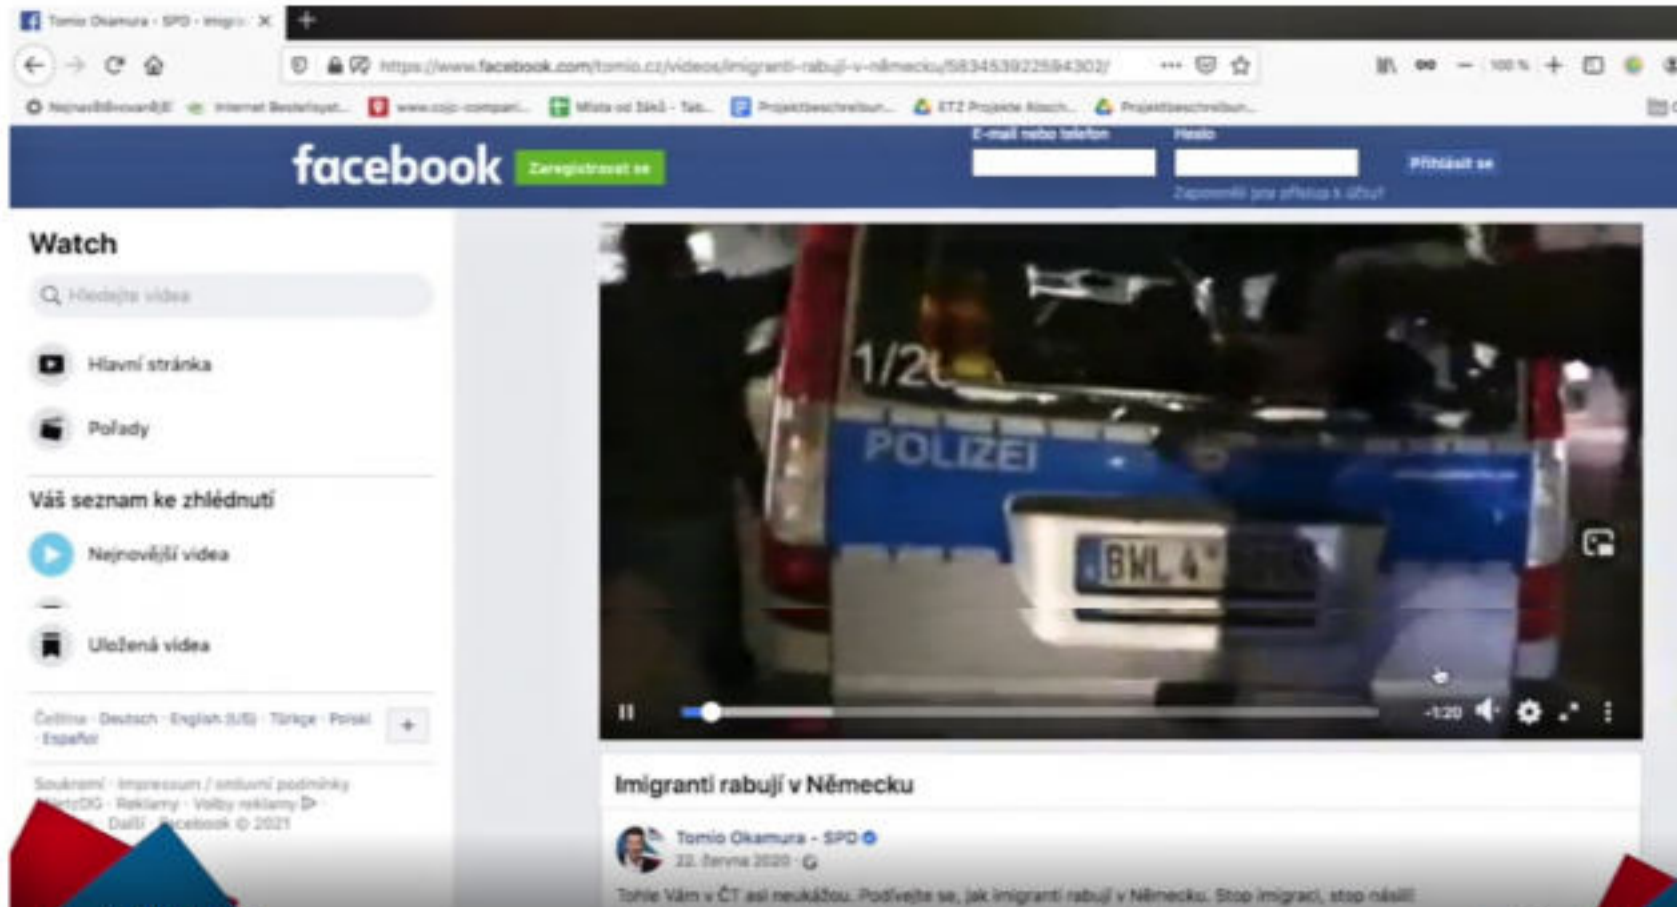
Tomio Okamura - SPD - Imigr... ×

https://www.facebook.com/tomio.cz/videos/imigranti-rabuji-v-nemecku/583453922594302/

100 %

Nejnavštěvovanější · Internet Bestellsyst... · www.cojo-compani... · Místa od Šikš - Tab... · Projektbeschreibun... · ETZ Projekte Absch... · Projektbeschreibun...

facebook Zaregistrovat se

E-mail nebo telefon · Heslo · Přihlásit se

Zapomněli jste přístup k účtu?

Watch

Hledejte videa

Hlavní stránka

Pořady

Váš seznam ke zhlédnutí

Nejnovější videa

Uložená videa

Čeština · Deutsch · English (US) · Türkçe · Polski · Español

Soukromí · Impressum / smluvní podmínky · NetzDG · Reklamy · Volby reklamy · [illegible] · Další · Facebook © 2021

1/2

POLIZEI

BWL 4

-1:20

Imigranti rabují v Německu

Tomio Okamura - SPD

22. června 2020 ·

Tohle Vám v ČT asi neukážou. Podívejte se, jak imigranti rabují v Německu. Stop imigraci, stop násilí!